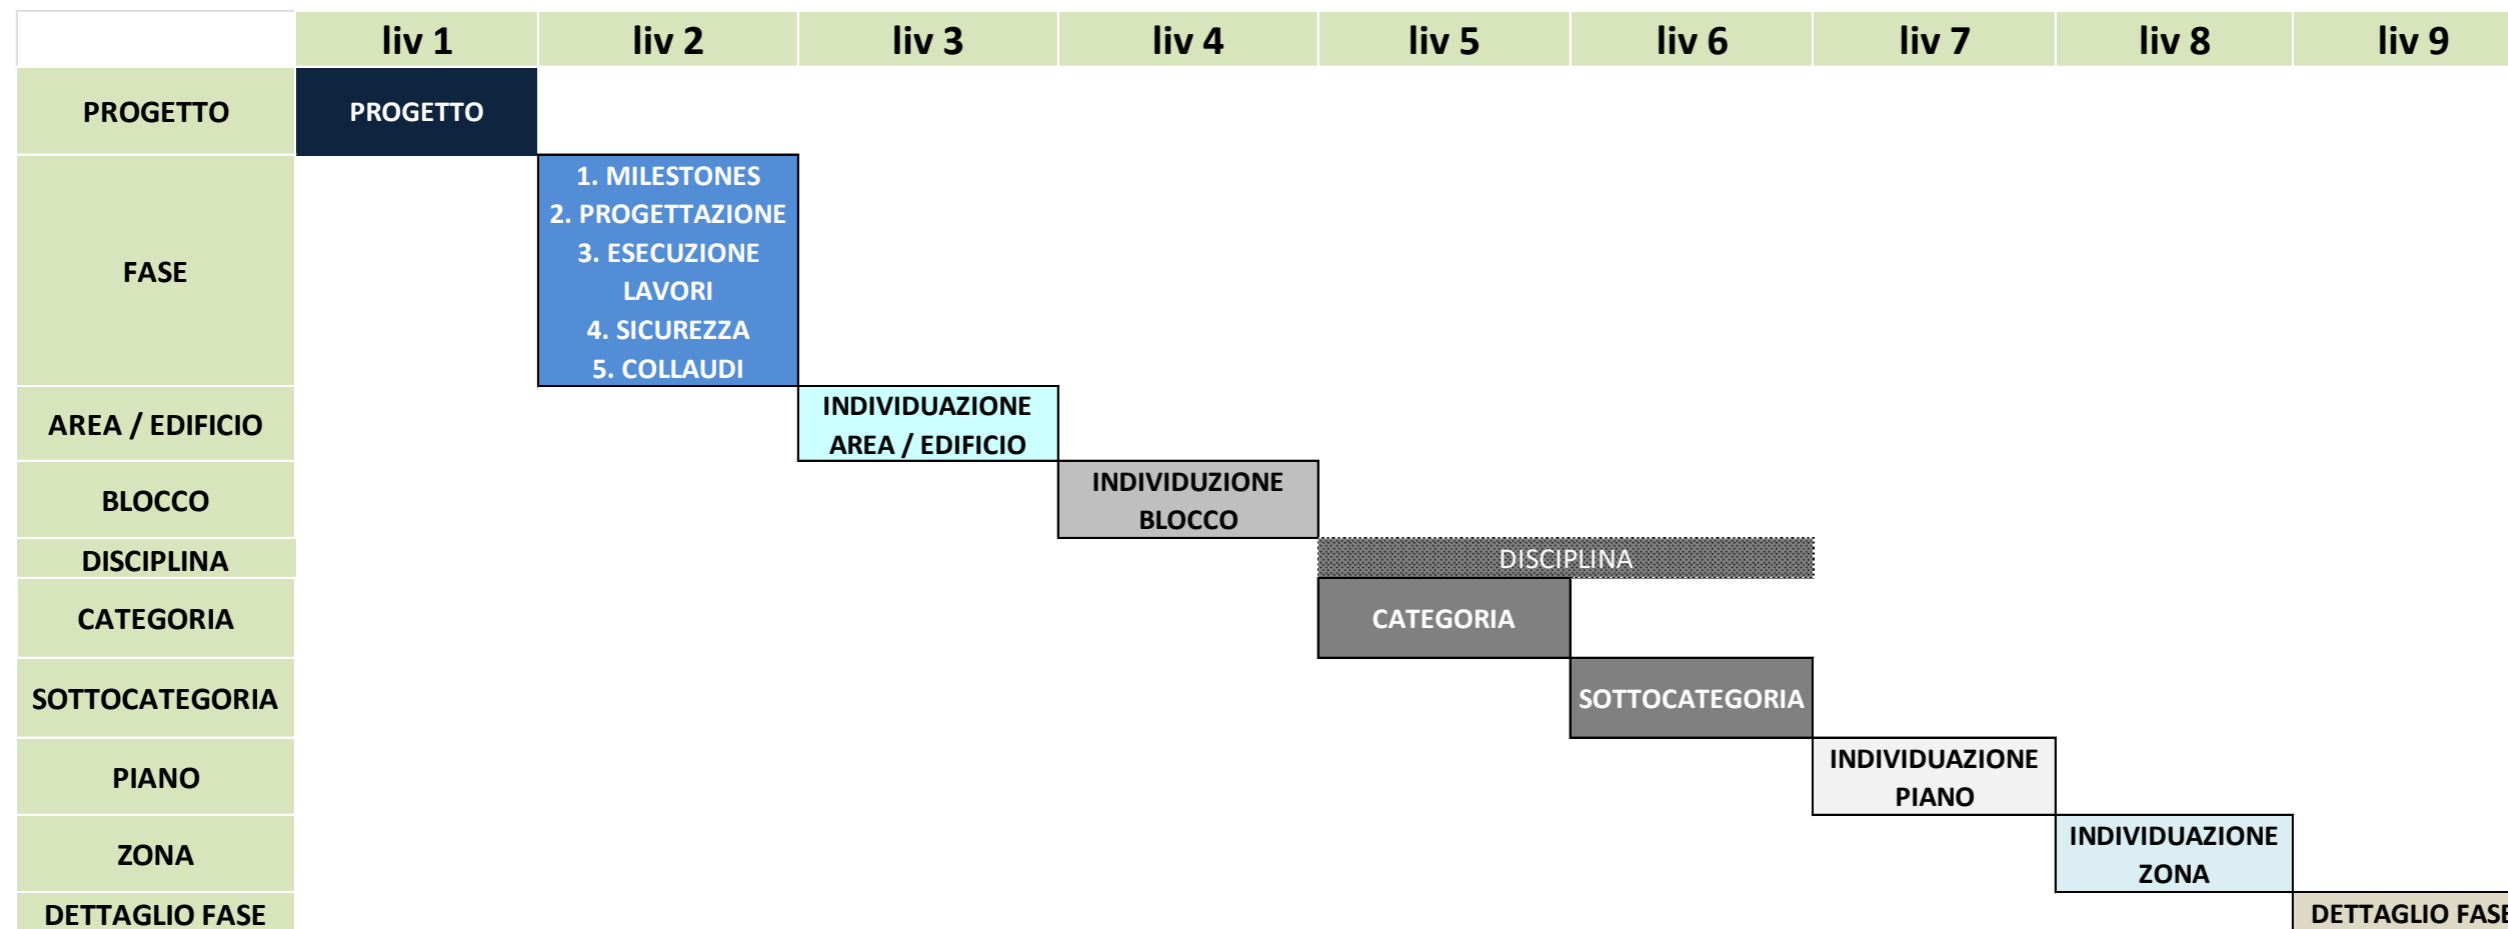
| | liv 1 | liv 2 | liv 3 | liv 4 | liv 5 | liv 6 | liv 7 | liv 8 | liv 9 |
|---|---|---|---|---|---|---|---|---|---|
| PROGETTO | PROGETTO | | | | | | | | |
| FASE | | 1. MILESTONES 2. PROGETTAZIONE 3. ESECUZIONE LAVORI 4. SICUREZZA 5. COLLAUDI | | | | | | | |
| AREA / EDIFICIO | | | INDIVIDUAZIONE AREA / EDIFICIO | | | | | | |
| BLOCCO | | | | INDIVIDUAZIONE BLOCCO | | | | | |
| DISCIPLINA | | | | | DISCIPLINA | | | | |
| CATEGORIA | | | | | CATEGORIA | | | | |
| SOTTOCATEGORIA | | | | | | SOTTOCATEGORIA | | | |
| PIANO | | | | | | | INDIVIDUAZIONE PIANO | | |
| ZONA | | | | | | | | INDIVIDUAZIONE ZONA | |
| DETTAGLIO FASE | | | | | | | | | DETTAGLIO FAS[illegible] |